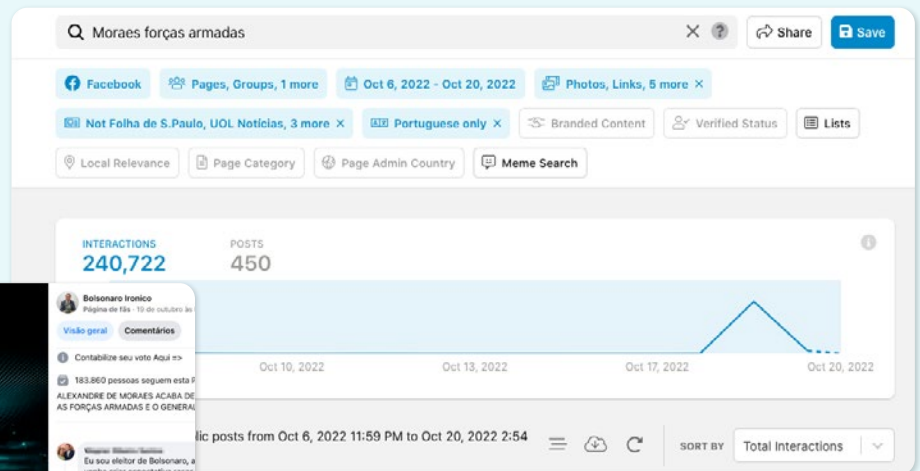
Moraes forças armadas

Share

Save

Facebook

Pages, Groups, 1 more

Oct 6, 2022 - Oct 20, 2022

Photos, Links, 5 more ×

Not Folha de S.Paulo, UOL Notícias, 3 more ×

Portuguese only ×

Branded Content

Verified Status

Lists

Local Relevance

Page Category

Page Admin Country

Meme Search

INTERACTIONS
240,722

POSTS
450

Oct 10, 2022

Oct 13, 2022

Oct 17, 2022

Oct 20, 2022

Bolsonaro Ironico
Página de fãs · 10 de outubro às

Visão geral

Comentários

Contabilize seu voto Aqui =>

183.860 pessoas seguem esta P

ALEXANDRE DE MORAES ACABA DE
AS FORÇAS ARMADAS E O GENERAL

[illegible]
Eu sou eleitor de Bolsonaro, a
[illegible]

lic posts from Oct 6, 2022 11:59 PM to Oct 20, 2022 2:54

SORT BY

Total Interactions